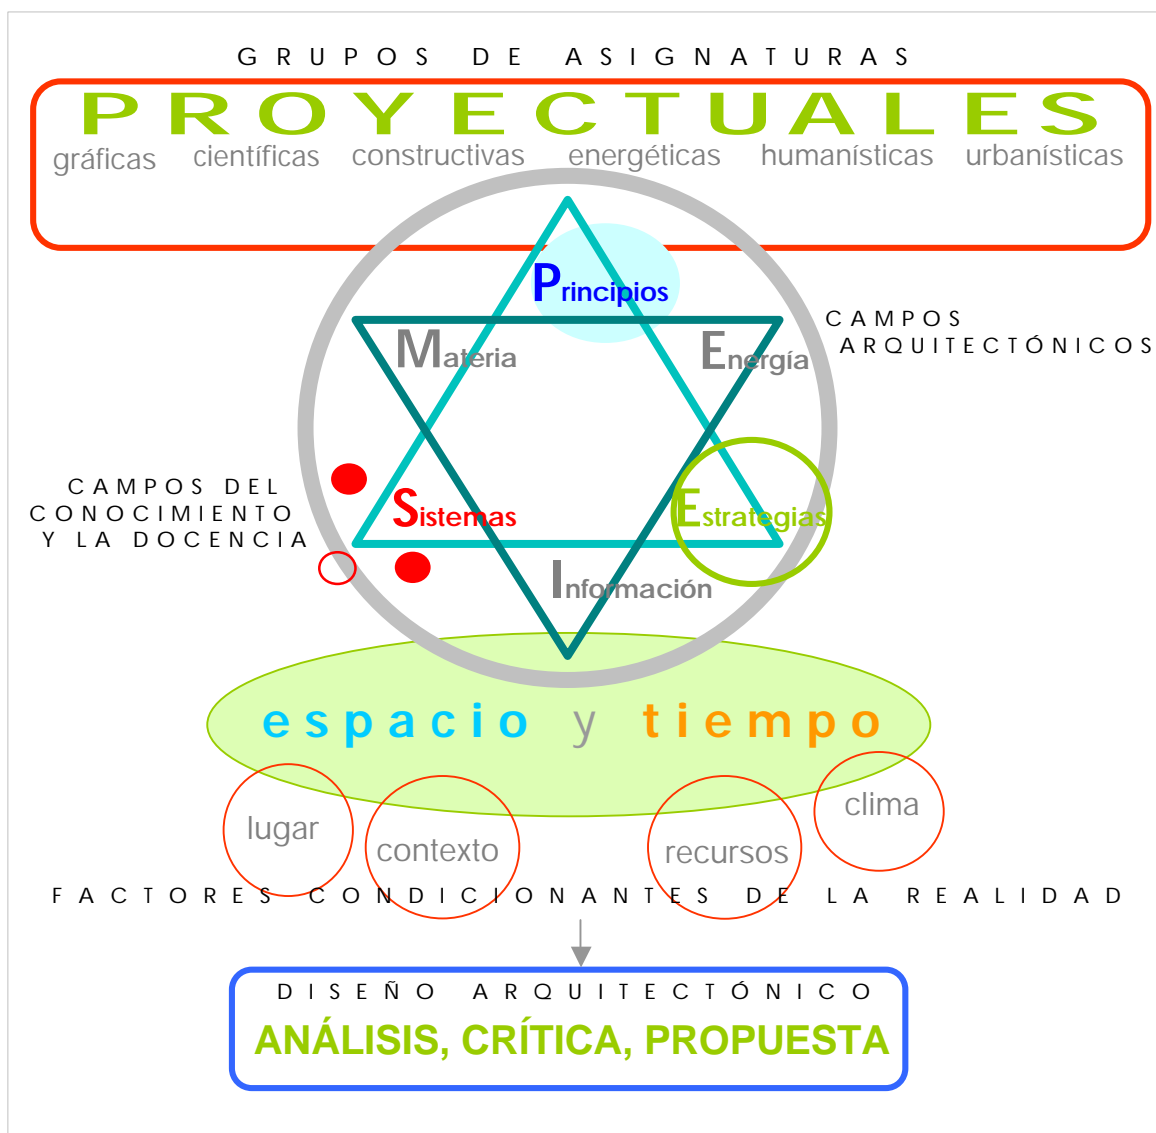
GRUPOS DE ASIGNATURAS

PROYECTUALES

gráficas científicas constructivas energéticas humanísticas urbanísticas

Principios

Materia

Energía

CAMPOS ARQUITECTÓNICOS

CAMPOS DEL CONOCIMIENTO Y LA DOCENCIA

Sistemas

Estrategias

Información

espacio y tiempo

lugar

contexto

recursos

clima

FACTORES CONDICIONANTES DE LA REALIDAD

DISEÑO ARQUITECTÓNICO

ANÁLISIS, CRÍTICA, PROPUESTA